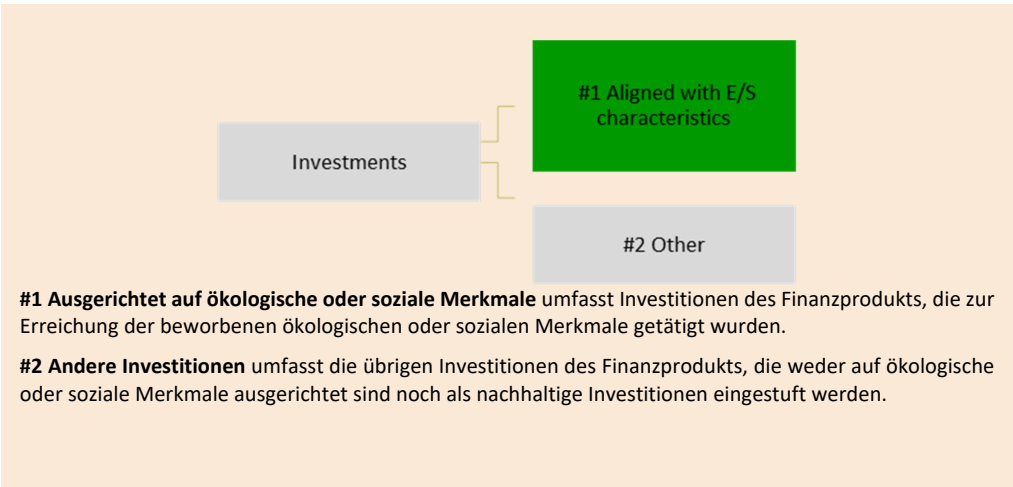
Investments

#1 Aligned with E/S characteristics

#2 Other

**#1 Ausgerichtet auf ökologische oder soziale Merkmale** umfasst Investitionen des Finanzprodukts, die zur Erreichung der beworbenen ökologischen oder sozialen Merkmale getätigt wurden.

**#2 Andere Investitionen** umfasst die übrigen Investitionen des Finanzprodukts, die weder auf ökologische oder soziale Merkmale ausgerichtet sind noch als nachhaltige Investitionen eingestuft werden.